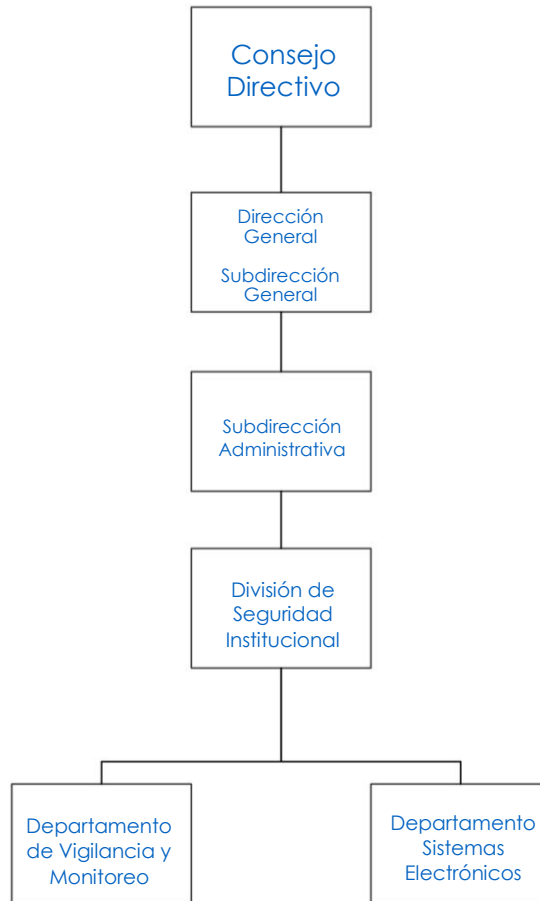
Consejo Directivo

Dirección General

Subdirección General

Subdirección Administrativa

División de Seguridad Institucional

Departamento de Vigilancia y Monitoreo

Departamento Sistemas Electrónicos